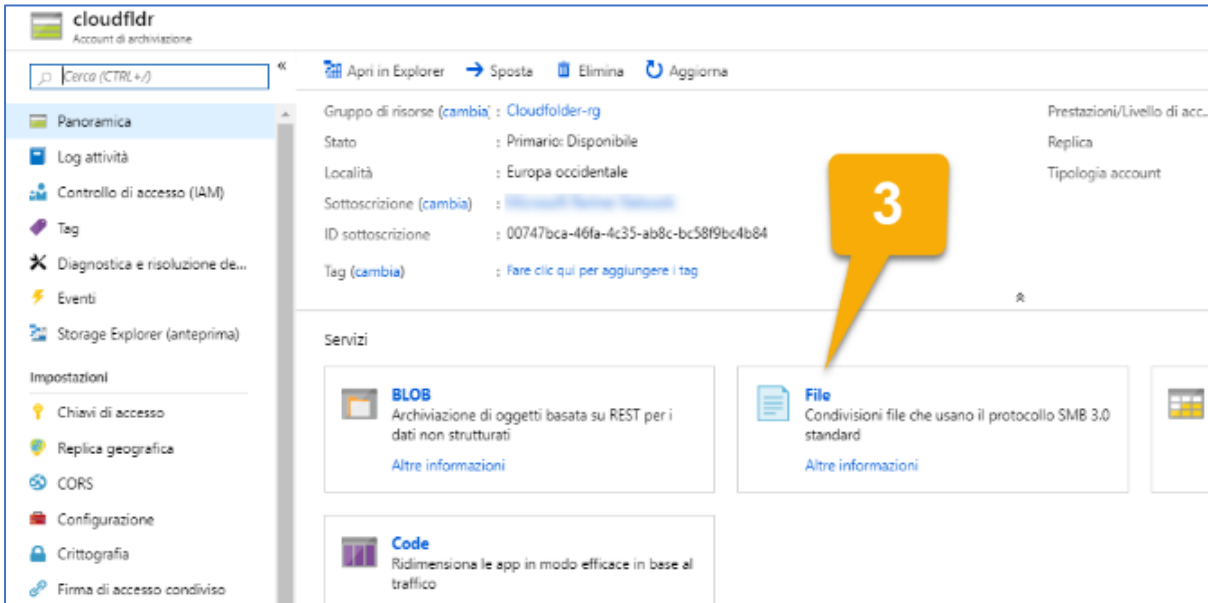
cloudfldr
Account di archiviazione

Cerca (CTRL+/)

«

Panoramica
Log attività
Controllo di accesso (IAM)
Tag
Diagnostica e risoluzione de...
Eventi
Storage Explorer (anteprima)

Impostazioni
Chiavi di accesso
Replica geografica
CORS
Configurazione
Crittografia
Firma di accesso condiviso

Apri in Explorer   Sposta   Elimina   Aggiorna

Gruppo di risorse (cambia) : Cloudfolder-rg
Stato : Primario: Disponibile
Località : Europa occidentale
Sottoscrizione (cambia) : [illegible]
ID sottoscrizione : 00747bca-46fa-4c35-ab8c-bc58f9bc4b84
Tag (cambia) : Fare clic qui per aggiungere i tag

Prestazioni/Livello di acc...
Replica
Tipologia account

3

Servizi

BLOB
Archiviazione di oggetti basata su REST per i dati non strutturati
Altre informazioni

File
Condivisioni file che usano il protocollo SMB 3.0 standard
Altre informazioni

Code
Ridimensiona le app in modo efficace in base al traffico